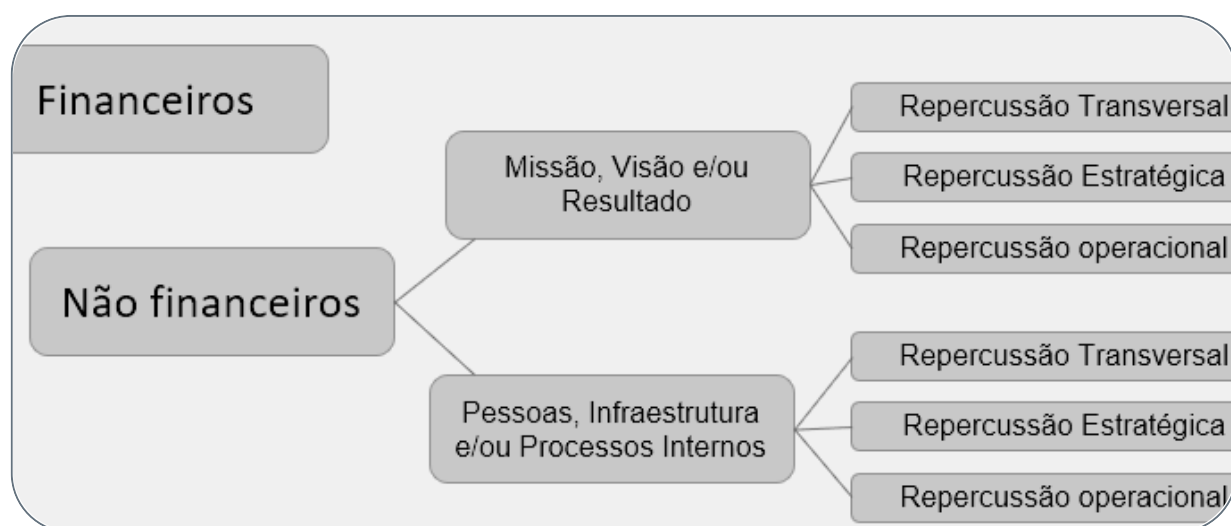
Financeiros

Não financeiros

Missão, Visão e/ou Resultado

Repercussão Transversal

Repercussão Estratégica

Repercussão operacional

Pessoas, Infraestrutura e/ou Processos Internos

Repercussão Transversal

Repercussão Estratégica

Repercussão operacional